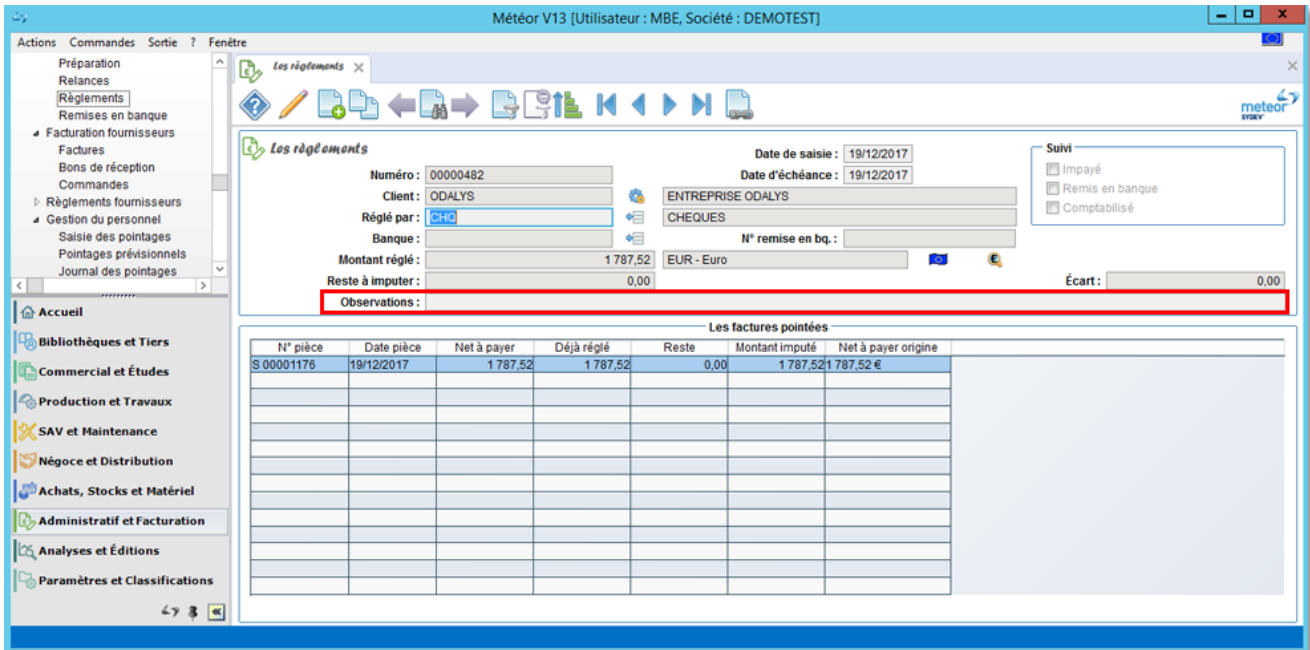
Météor V13 [Utilisateur : MBE, Société : DEMOTEST]

Actions Commandes Sortie ? Fenêtre

Préparation
Relances
Règlements
Remises en banque
Facturation fournisseurs
Factures
Bons de réception
Commandes
Règlements fournisseurs
Gestion du personnel
Saisie des pointages
Pointages prévisionnels
Journal des pointages

Accueil
Bibliothèques et Tiers
Commercial et Études
Production et Travaux
SAV et Maintenance
Négoce et Distribution
Achats, Stocks et Matériel
Administratif et Facturation
Analyses et Éditions
Paramètres et Classifications

Les règlements

meteor SYDEV

Les règlements

Numéro : 00000482
Client : ODALYS
ENTREPRISE ODALYS
Réglé par : CHQ
CHEQUES
Banque :
N° remise en bq. :
Montant réglé : 1 787,52
EUR - Euro
Reste à imputer : 0,00
Écart : 0,00
Observations :
Date de saisie : 19/12/2017
Date d'échéance : 19/12/2017

Suivi
Impayé
Remis en banque
Comptabilisé

Les factures pointées

| N° pièce | Date pièce | Net à payer | Déjà réglé | Reste | Montant imputé | Net à payer origine |
|---|---|---|---|---|---|---|
| S 00001176 | 19/12/2017 | 1 787,52 | 1 787,52 | 0,00 | 1 787,52 | 1 787,52 € |